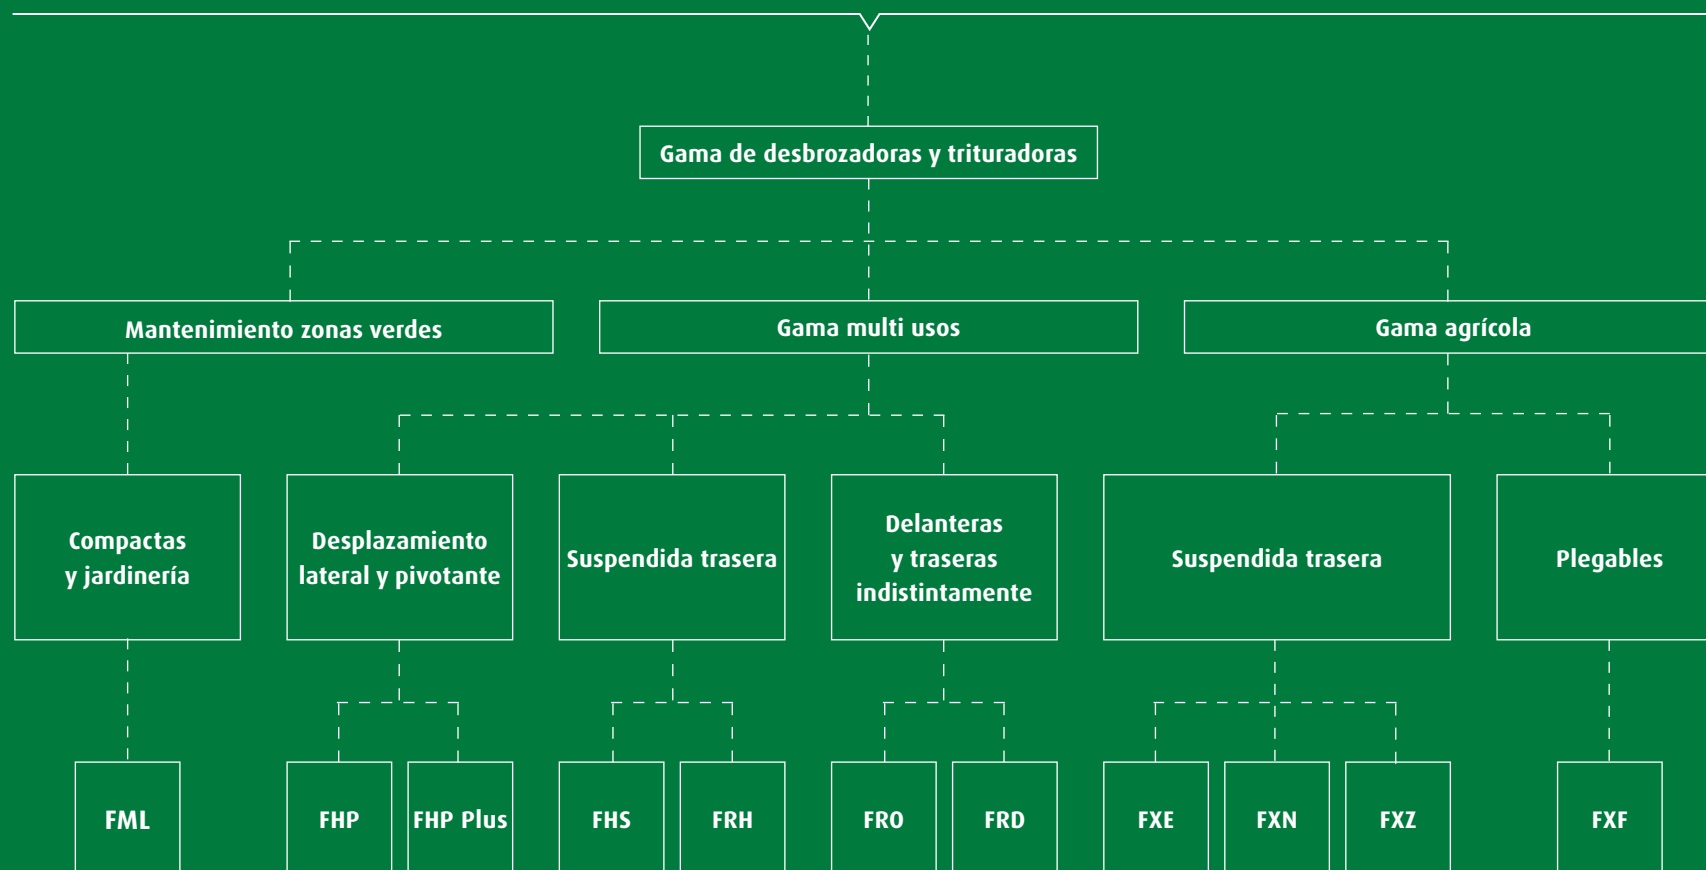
Gama de desbrozadoras y trituradoras

Mantenimiento zonas verdes

Gama multi usos

Gama agrícola

Compactas y jardinería

Desplazamiento lateral y pivotante

Suspendida trasera

Delanteras y traseras indistintamente

Suspendida trasera

Plegables

FML

FHP

FHP Plus

FHS

FRH

FRO

FRD

FXE

FXN

FXZ

FXF